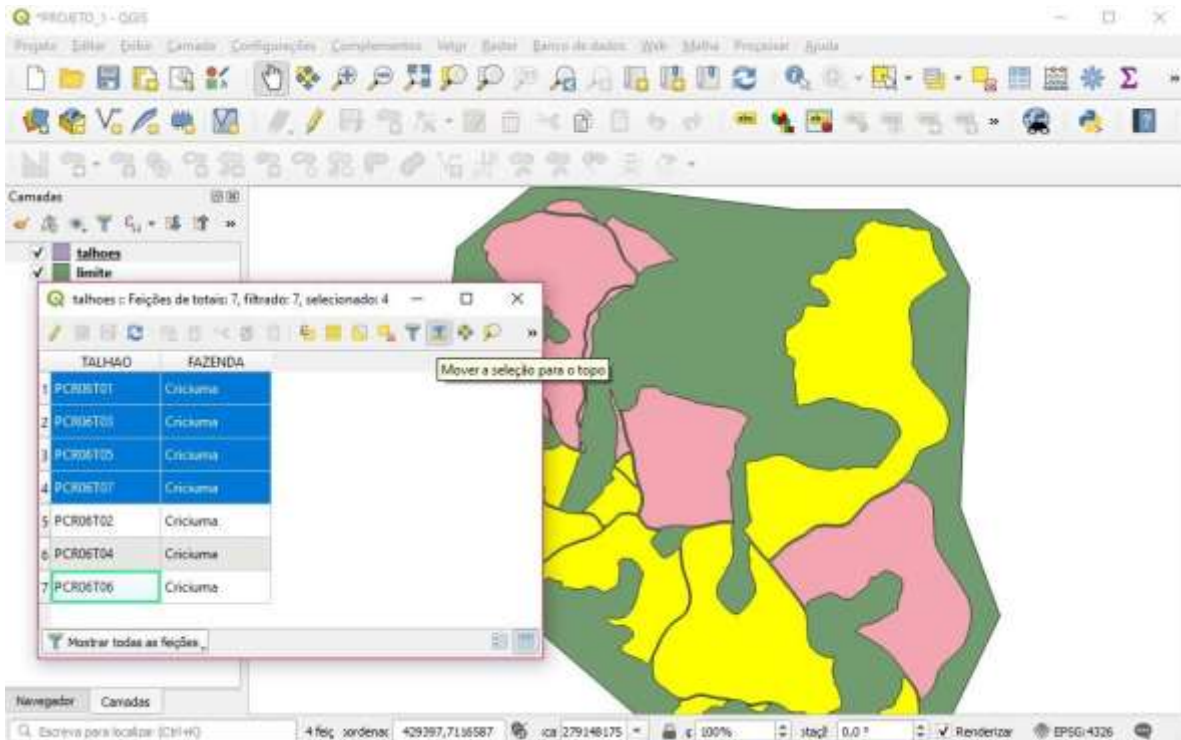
*PROJETO_1 - QGIS

Projeto Editar Exibir Camada Configurações Complementos Vetor Raster Banco de dados Web Malha Processar Ajuda

Camadas

talhoes

limite

talhoes :: Feições de totais: 7, filtrado: 7, selecionado: 4

Mover a seleção para o topo

| | TALHAO | FAZENDA |
|---|---|---|
| 1 | PCR06T01 | Criciuma |
| 2 | PCR06T03 | Criciuma |
| 3 | PCR06T05 | Criciuma |
| 4 | PCR06T07 | Criciuma |
| 5 | PCR06T02 | Criciuma |
| 6 | PCR06T04 | Criciuma |
| 7 | PCR06T06 | Criciuma |

Mostrar todas as feições

Navegador Camadas

Escreva para localizar (Ctrl+K)

4 feiç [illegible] oordenac 429397,7116587 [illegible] 279148175 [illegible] 100% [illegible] 0,0 ° Renderizar EPSG:4326